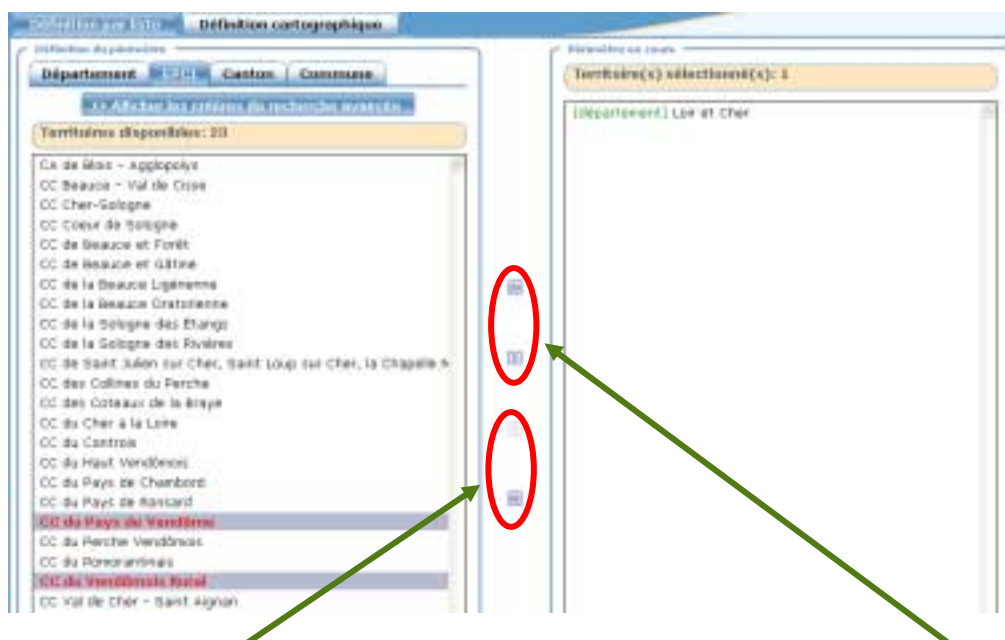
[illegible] Définition cartographique

Définition du périmètre

Département EPCI Canton Commune

>> Afficher les critères de recherche avancée

Territoires disponibles: 23

CA de Blois - Agglopolys
CC Beauce - Val de Cisse
CC Cher-Sologne
CC Coeur de Sologne
CC de Beauce et Forêt
CC de Beauce et Gâtine
CC de la Beauce Ligérienne
CC de la Beauce Oratorienne
CC de la Sologne des Etangs
CC de la Sologne des Rivières
CC de Saint Julien sur Cher, Saint Loup sur Cher, la Chapelle M
CC des Collines du Perche
CC des Coteaux de la Braye
CC du Cher à la Loire
CC du Controis
CC du Haut Vendômois
CC du Pays de Chambord
CC du Pays de Ronsard
CC du Pays de Vendôme
CC du Perche Vendômois
CC du Romorantinais
CC du Vendômois Rural
CC Val de Cher - Saint Aignan

Périmètre en cours

Territoire(s) sélectionné(s): 1

[Département] Loir et Cher